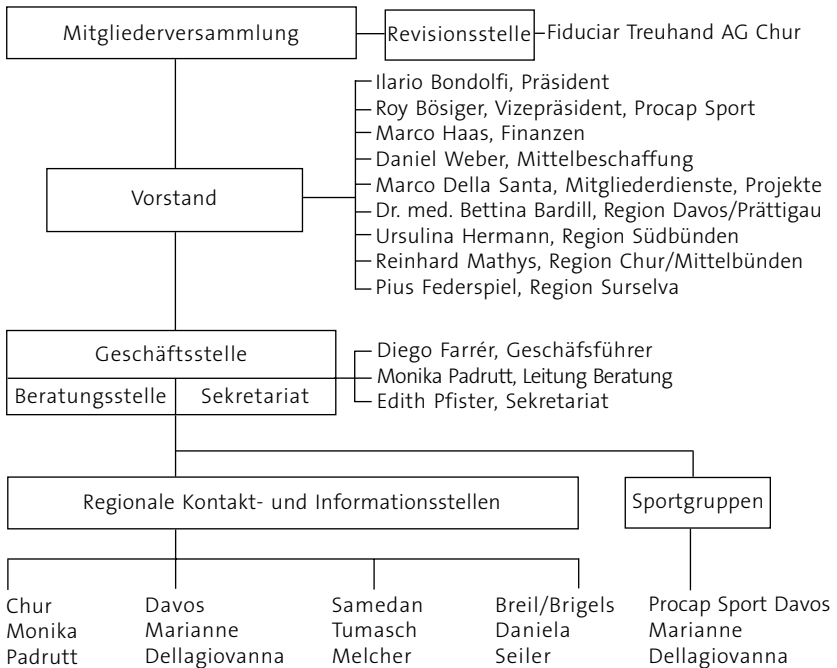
Mitgliederversammlung

Revisionsstelle

Fiduciar Treuhand AG Chur

Vorstand

Ilario Bondolfi, Präsident
Roy Bösiger, Vizepräsident, Procap Sport
Marco Haas, Finanzen
Daniel Weber, Mittelbeschaffung
Marco Della Santa, Mitgliederdienste, Projekte
Dr. med. Bettina Bardill, Region Davos/Prättigau
Ursulina Hermann, Region Südbünden
Reinhard Mathys, Region Chur/Mittelbünden
Pius Federspiel, Region Surselva

Geschäftsstelle

Beratungsstelle

Sekretariat

Diego Farrér, Geschäfsführer
Monika Padrutt, Leitung Beratung
Edith Pfister, Sekretariat

Regionale Kontakt- und Informationsstellen

Sportgruppen

Chur
Monika
Padrutt

Davos
Marianne
Dellagiovanna

Samedan
Tumasch
Melcher

Breil/Brigels
Daniela
Seiler

Procap Sport Davos
Marianne
Dellagiovanna